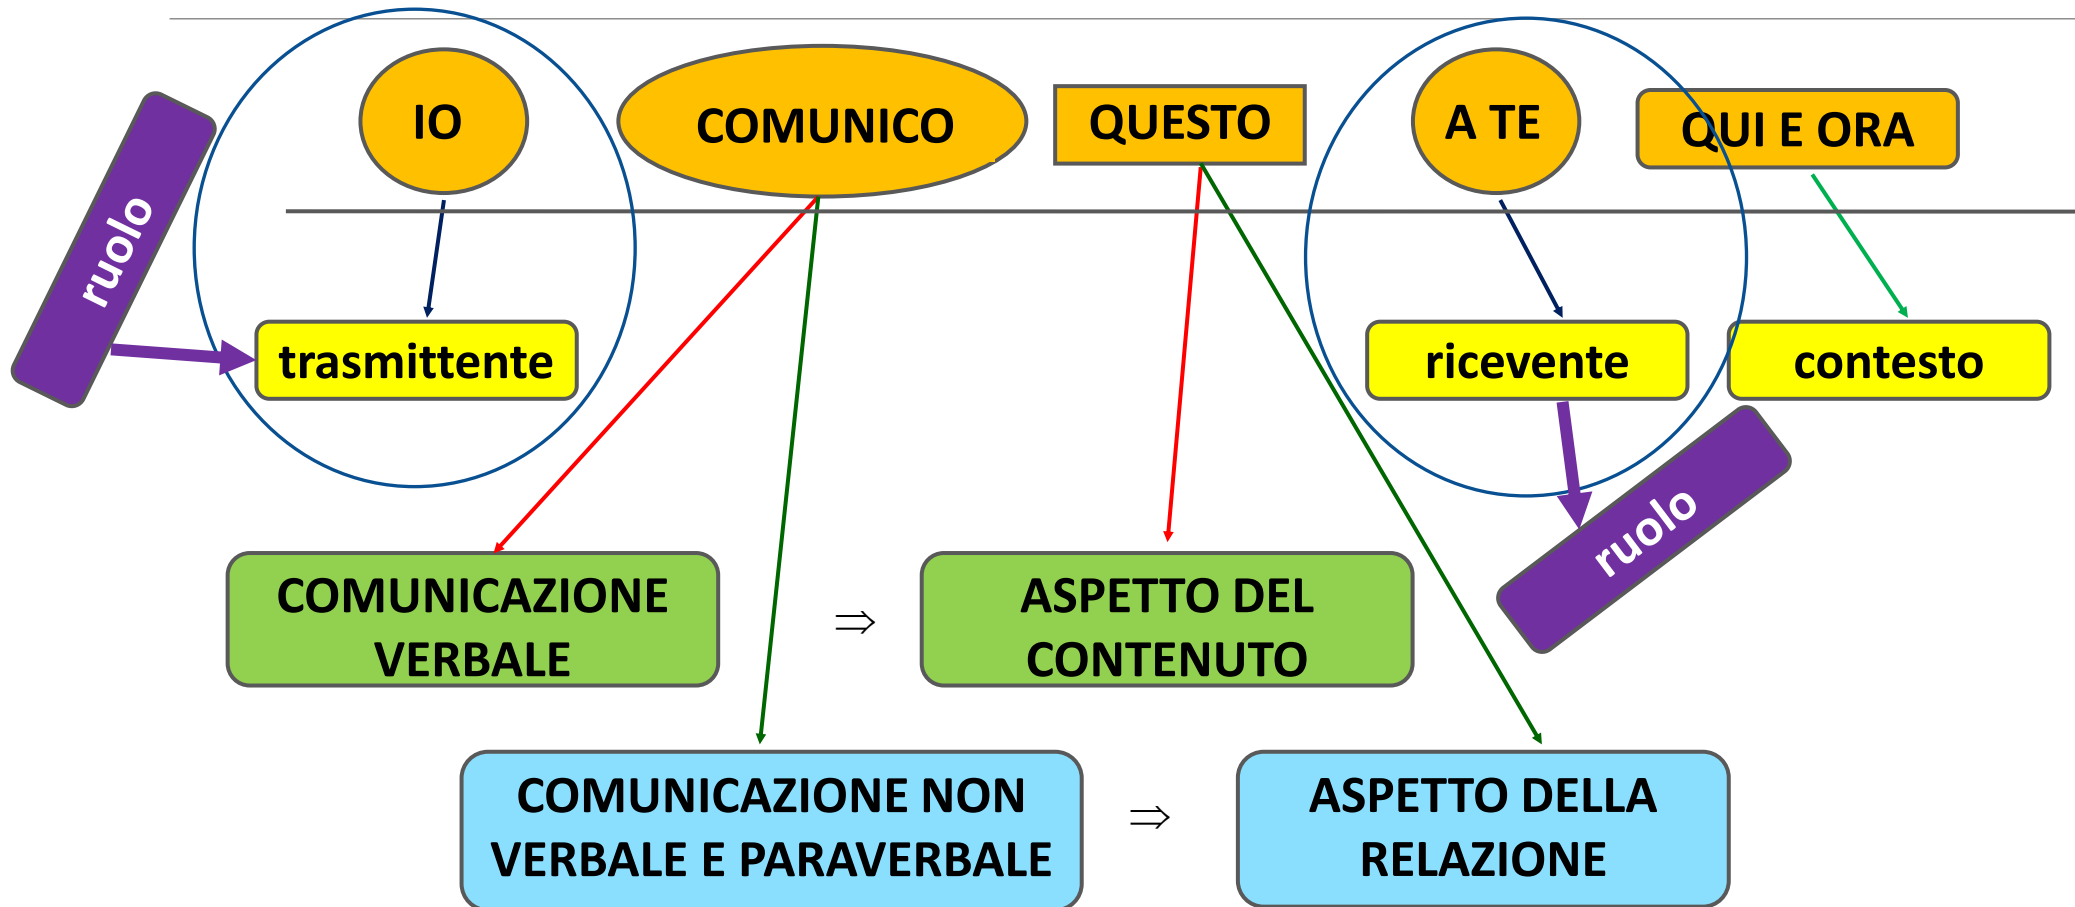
IO

COMUNICO

QUESTO

A TE

QUI E ORA

ruolo

trasmittente

ricevente

contesto

ruolo

COMUNICAZIONE VERBALE

$\Rightarrow$

ASPETTO DEL CONTENUTO

COMUNICAZIONE NON VERBALE E PARAVERBALE

$\Rightarrow$

ASPETTO DELLA RELAZIONE